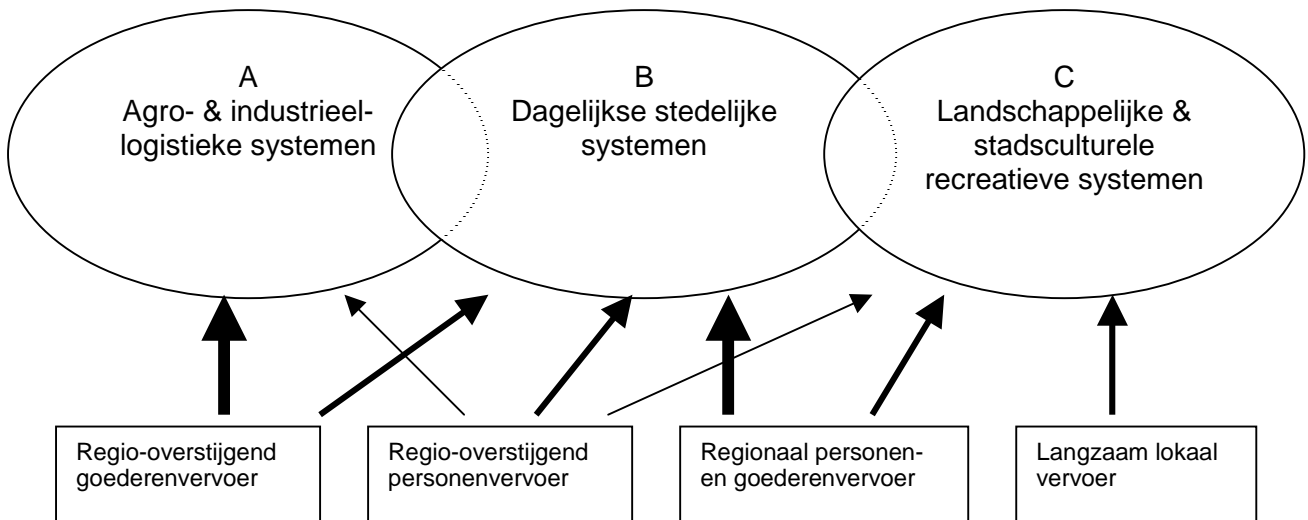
A
Agro- & industrieel-logistieke systemen

B
Dagelijkse stedelijke systemen

C
Landschappelijke & stadsculturele recreatieve systemen

Regio-overstijgend goederenvervoer

Regio-overstijgend personenvervoer

Regionaal personen- en goederenvervoer

Langzaam lokaal vervoer